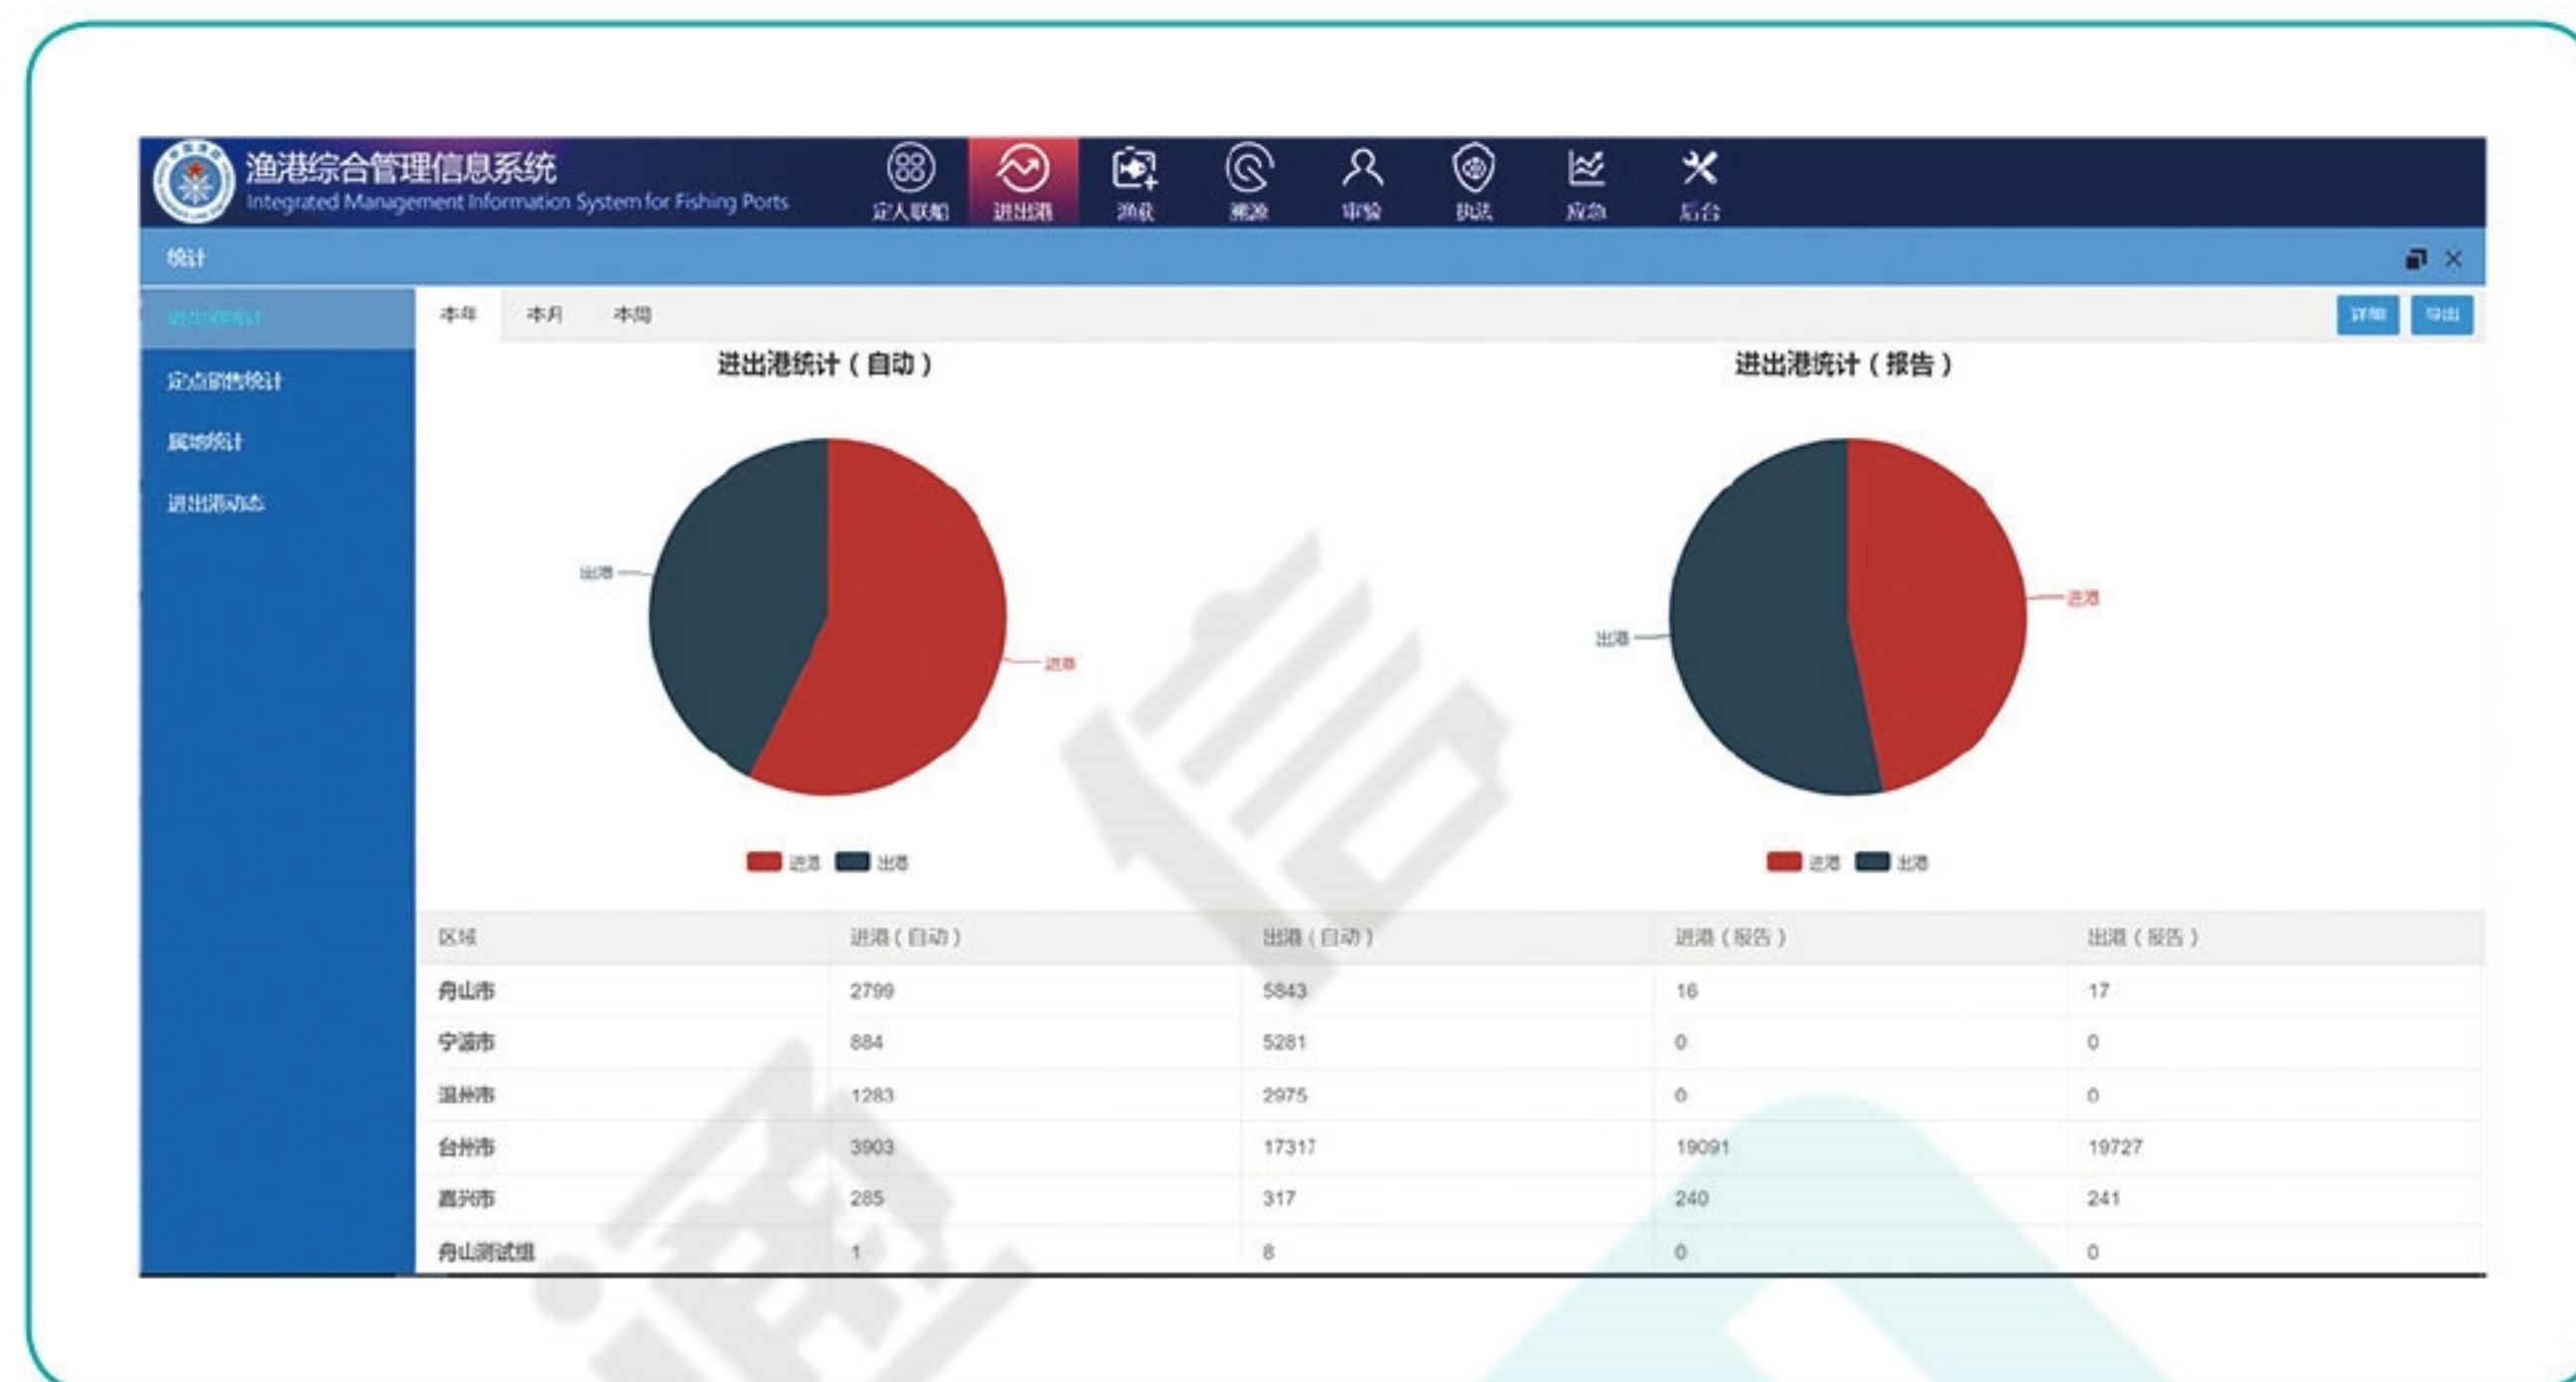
渔港综合管理信息系统
Integrated Management Information System for Fishing Ports

定人联船 进出港 渔获 溯源 审验 执法 应急 后台

统计

进出港统计

定点销售统计

属地统计

进出港动态

本年 本月 本周

详细 导出

进出港统计（自动）

出港 进港

进港 出港

进出港统计（报告）

进港 出港

进港 出港

| 区域 | 进港（自动） | 出港（自动） | 进港（报告） | 出港（报告） |
|---|---|---|---|---|
| 舟山市 | 2799 | 5843 | 16 | 17 |
| 宁波市 | 884 | 5281 | 0 | 0 |
| 温州市 | 1283 | 2975 | 0 | 0 |
| 台州市 | 3903 | 17317 | 19091 | 19727 |
| 嘉兴市 | 285 | 317 | 240 | 241 |
| 舟山测试组 | 1 | 8 | 0 | 0 |